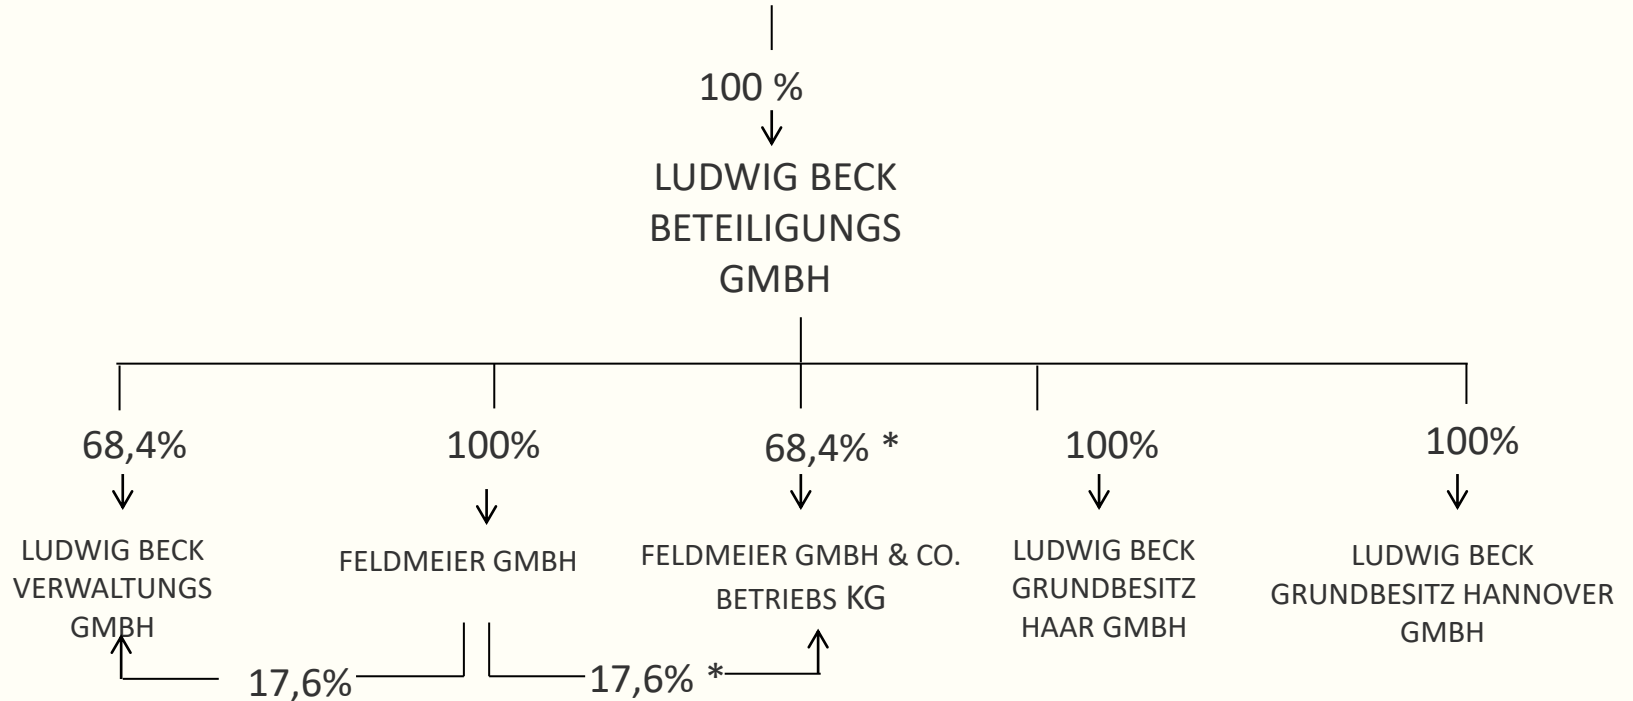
100 %

LUDWIG BECK BETEILIGUNGS GMBH

68,4%

LUDWIG BECK VERWALTUNGS GMBH

100%

FELDMEIER GMBH

68,4% *

FELDMEIER GMBH & CO. BETRIEBS KG

100%

LUDWIG BECK GRUNDBESITZ HAAR GMBH

100%

LUDWIG BECK GRUNDBESITZ HANNOVER GMBH

17,6%

17,6% *